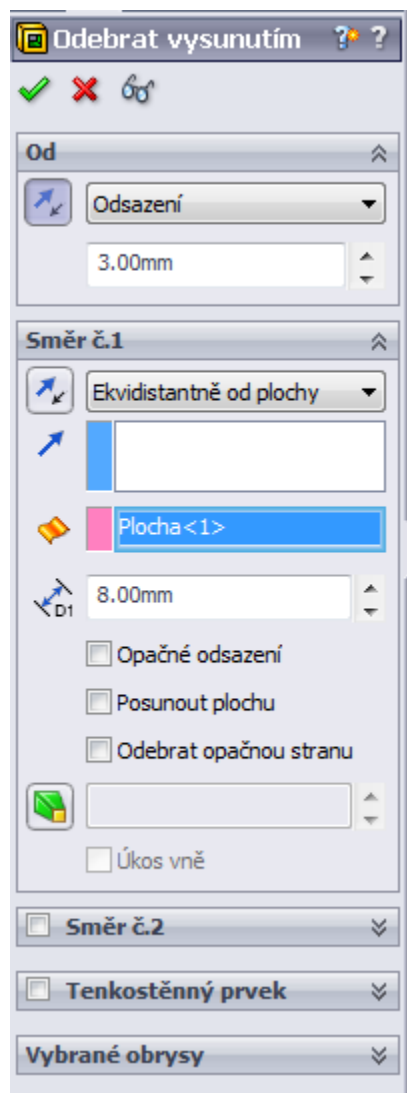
Odebrat vysunutím

Od

Odsazení

3.00mm

Směr č.1

Ekvidistantně od plochy

Plocha<1>

D1

8.00mm

Opačné odsazení

Posunout plochu

Odebrat opačnou stranu

Úkos vně

Směr č.2

Tenkostěnný prvek

Vybrané obrysy